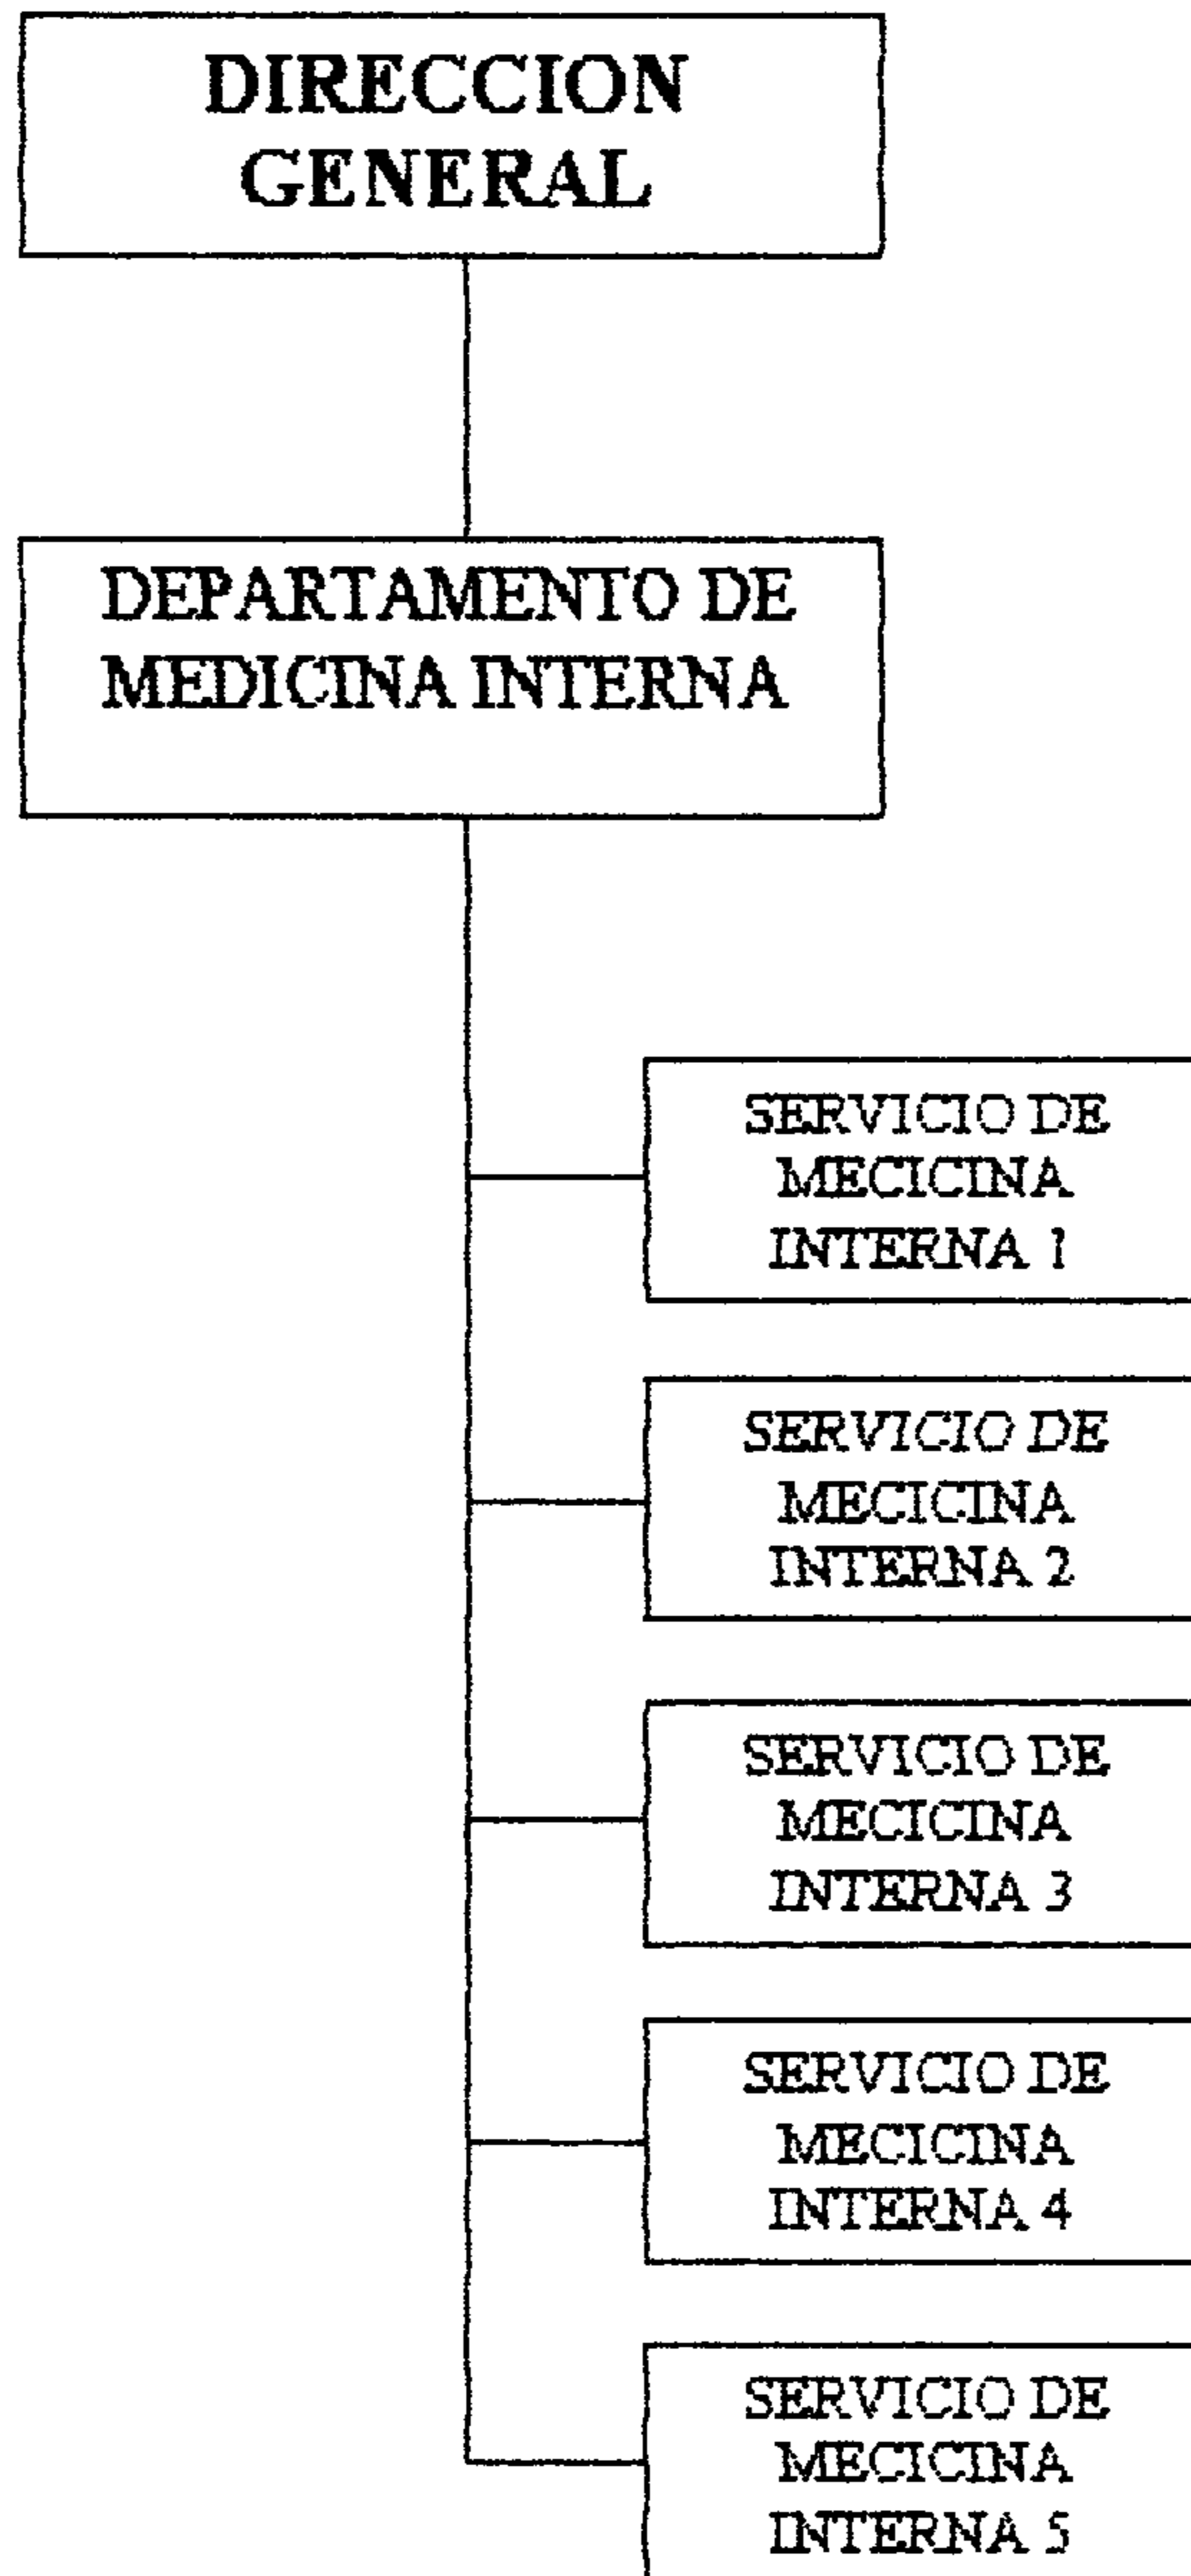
DIRECCION GENERAL

DEPARTAMENTO DE MEDICINA INTERNA

SERVICIO DE MECICINA INTERNA 1

SERVICIO DE MECICINA INTERNA 2

SERVICIO DE MECICINA INTERNA 3

SERVICIO DE MECICINA INTERNA 4

SERVICIO DE MECICINA INTERNA 5